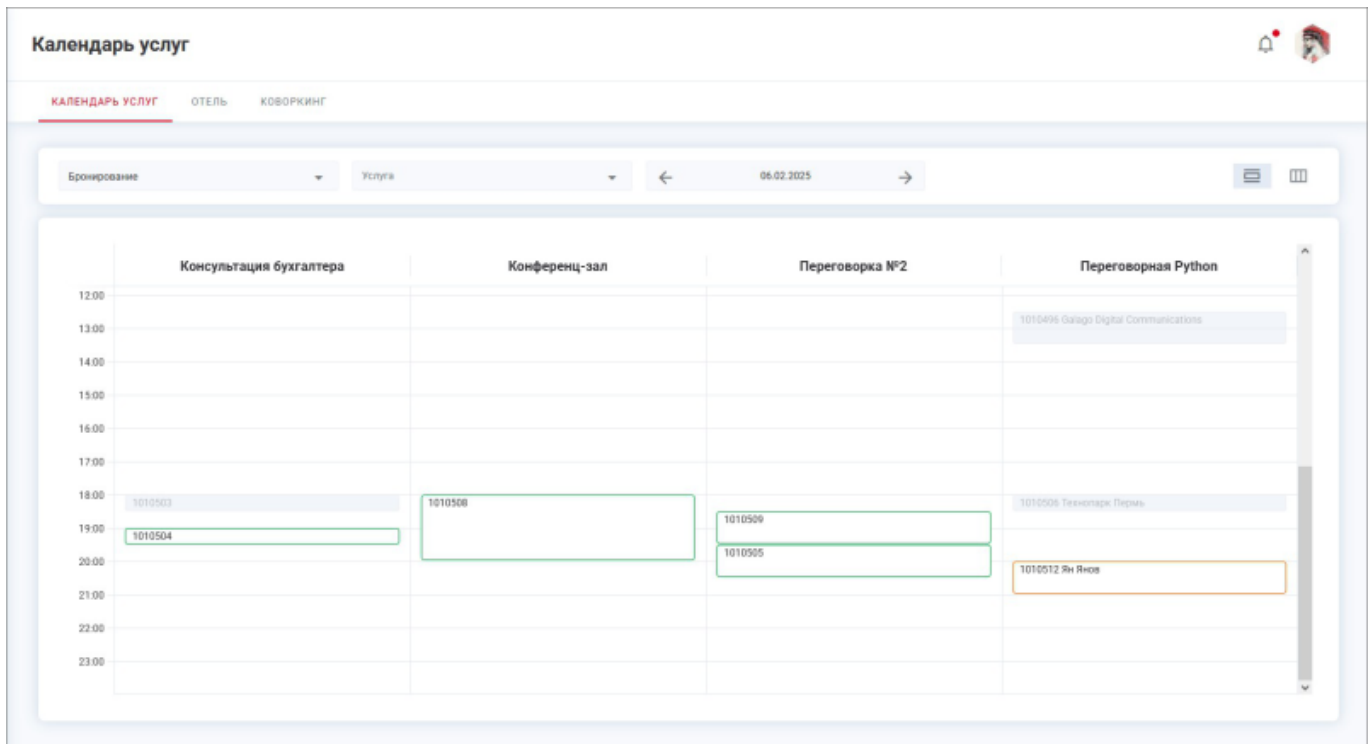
Календарь услуг

КАЛЕНДАРЬ УСЛУГ ОТЕЛЬ КОВОРКИНГ

Бронирование
Услуга
06.02.2025

| | Консультация бухгалтера | Конференц-зал | Переговорка №2 | Переговорная Python |
|---|---|---|---|---|
| 12:00 | | | | |
| 13:00 | | | | 1010496 Galago Digital Communications |
| 14:00 | | | | |
| 15:00 | | | | |
| 16:00 | | | | |
| 17:00 | | | | |
| 18:00 | 1010503 | 1010508 | | 1010506 Технопарк Пермь |
| 19:00 | 1010504 | | 1010509 | |
| 20:00 | | | 1010505 | 1010512 Ян Янов |
| 21:00 | | | | |
| 22:00 | | | | |
| 23:00 | | | | |